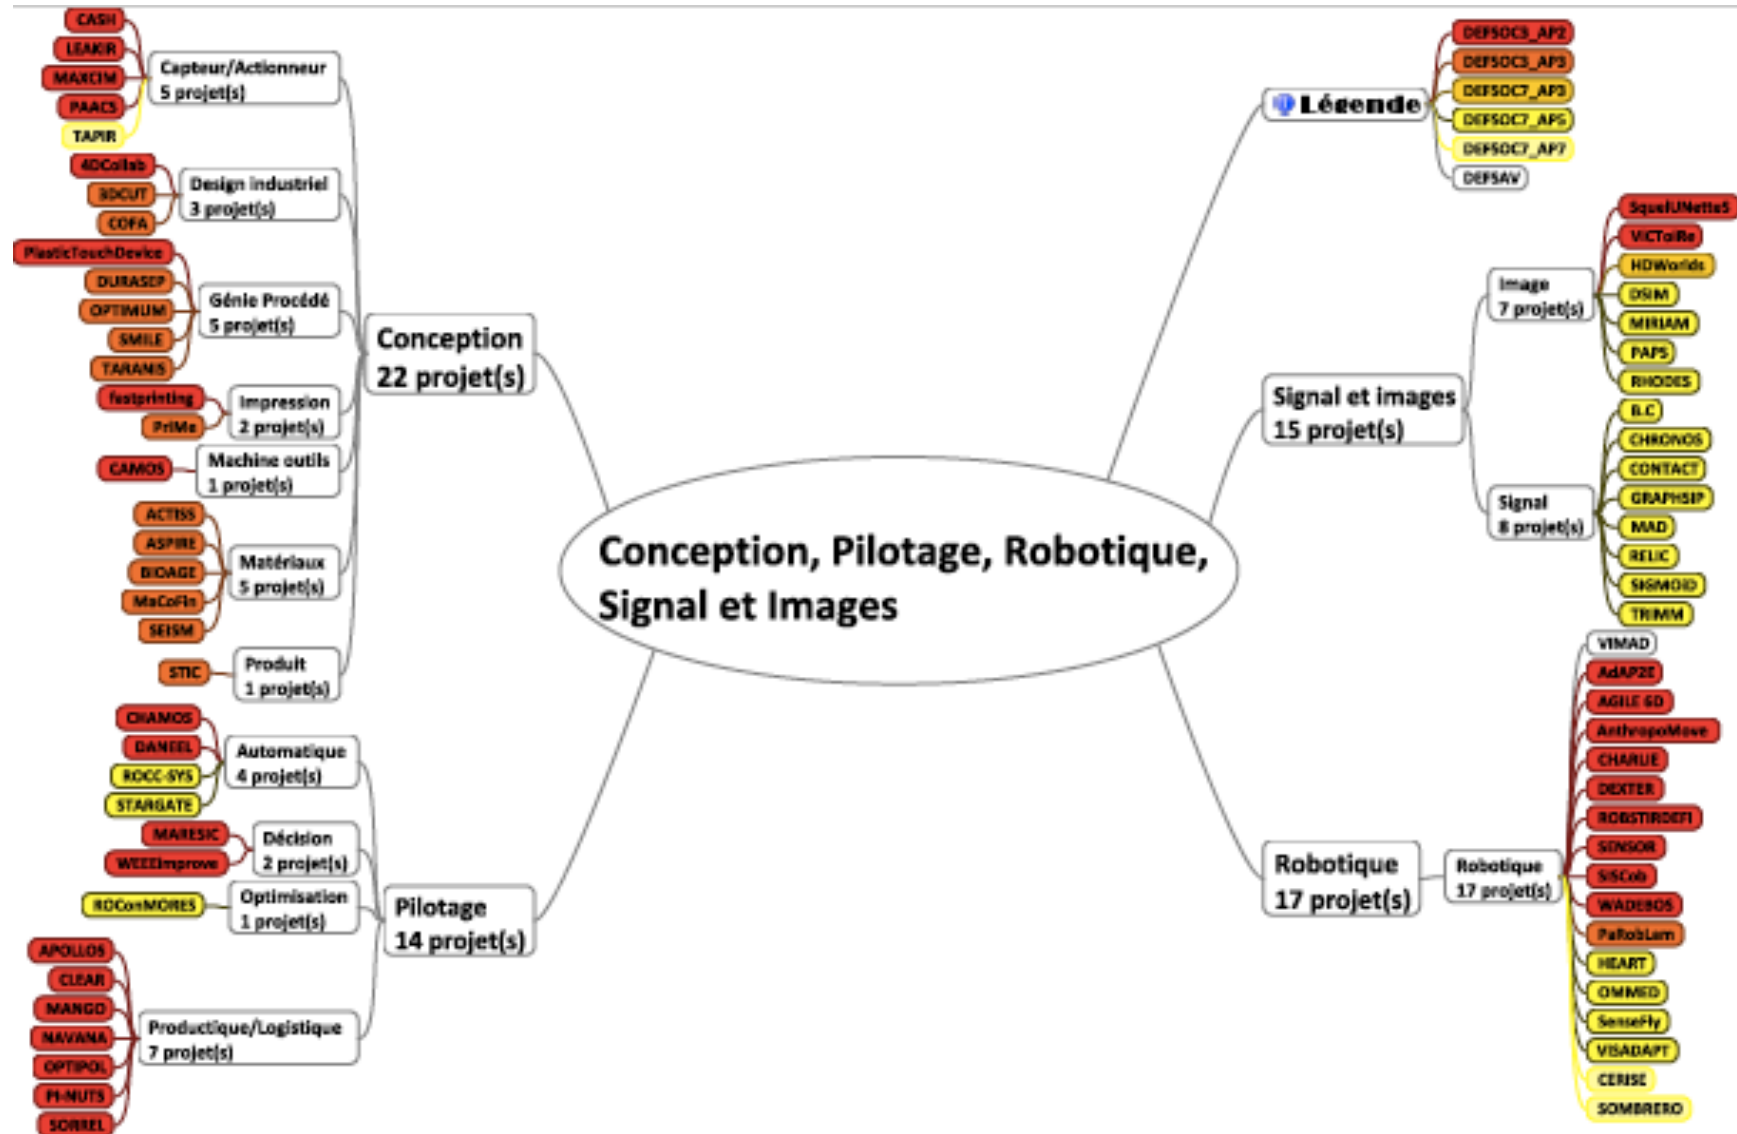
Conception, Pilotage, Robotique, Signal et Images

Conception
22 projet(s)

Capteur/Actionneur
5 projet(s)
CASH
LEAKIR
MAXCIM
PAACS
TAPIR

Design industriel
3 projet(s)
4DCollab
3DCUT
COFA

Génie Procédé
5 projet(s)
PlasticTouchDevice
DURASEP
OPTIMUM
SMILE
TARANIS

Impression
2 projet(s)
fastprinting
PriMe

Machine outils
1 projet(s)
CAMOS

Matériaux
5 projet(s)
ACTISS
ASPIRE
BIOAGE
MaCoFin
SEISM

Produit
1 projet(s)
STIC

Pilotage
14 projet(s)

Automatique
4 projet(s)
CHAMOS
DANEEL
ROCC-SYS
STARGATE

Décision
2 projet(s)
MARESIC
WEEEImprove

Optimisation
1 projet(s)
ROConMORES

Productique/Logistique
7 projet(s)
APOLLOS
CLEAR
MANGO
NAVANA
OPTIPOL
PI-NUTS
SORREL

Légende
DEFSOC3_AP2
DEFSOC3_AP3
DEFSOC7_AP3
DEFSOC7_AP5
DEFSOC7_AP7
DEFSAV

Signal et images
15 projet(s)

Image
7 projet(s)
SqueIUNetteS
VICToIRe
HDWorlds
DSIM
MIRIAM
PAPS
RHODES

Signal
8 projet(s)
B.C
CHRONOS
CONTACT
GRAPHSIP
MAD
RELIC
SIGMOID
TRIMM

Robotique
17 projet(s)

Robotique
17 projet(s)
VIMAD
AdAP2E
AGILE 6D
AnthropoMove
CHARLIE
DEXTER
ROBSTIRDEFI
SENSOR
SISCob
WADEBOS
PaRobLam
HEART
OMMED
SenseFly
VISADAPT
CERISE
SOMBRERO